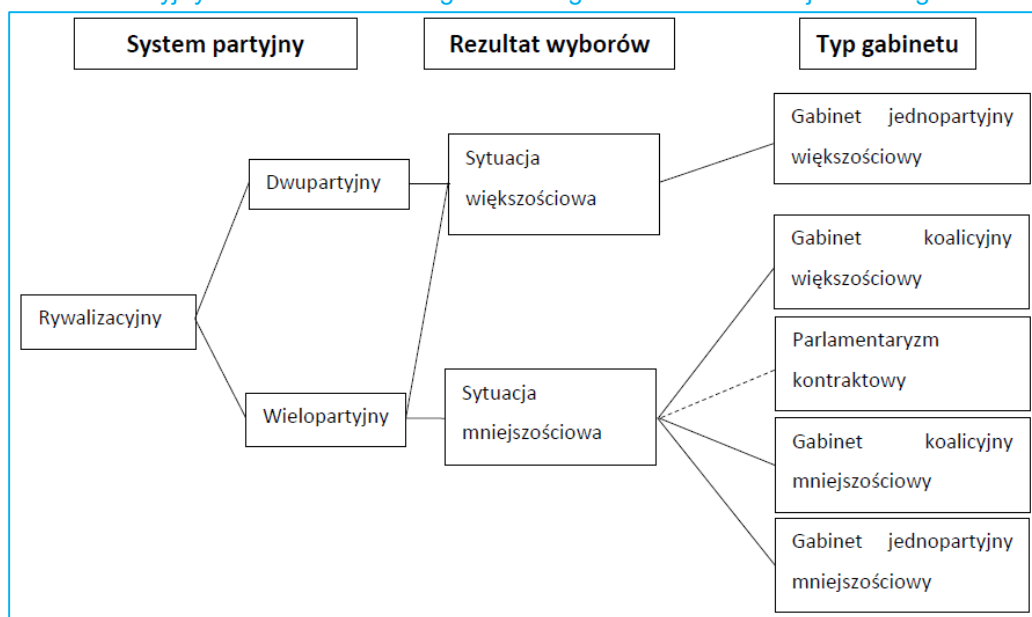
System partyjny

Rezultat wyborów

Typ gabinetu

Rywalizacyjny

Dwupartyjny

Wielopartyjny

Sytuacja większościowa

Sytuacja mniejszościowa

Gabinet jednopartyjny większościowy

Gabinet koalicyjny większościowy

Parlamentaryzm kontraktowy

Gabinet koalicyjny mniejszościowy

Gabinet jednopartyjny mniejszościowy